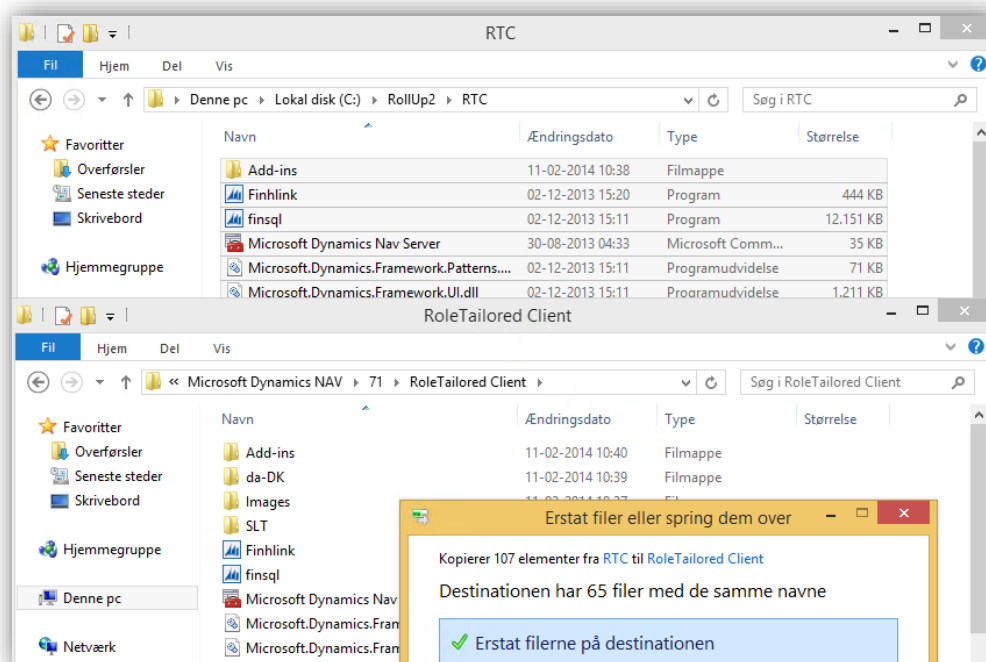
RTC

Fil Hjem Del Vis

Denne pc › Lokal disk (C:) › RollUp2 › RTC

Søg i RTC

Favoritter
Overførsler
Seneste steder
Skrivebord

Hjemmegruppe

| Navn | Ændringsdato | Type | Størrelse |
|---|---|---|---|
| Add-ins | 11-02-2014 10:38 | Filmappe | |
| Finhlink | 02-12-2013 15:20 | Program | 444 KB |
| finsql | 02-12-2013 15:11 | Program | 12.151 KB |
| Microsoft Dynamics Nav Server | 30-08-2013 04:33 | Microsoft Comm... | 35 KB |
| Microsoft.Dynamics.Framework.Patterns.... | 02-12-2013 15:11 | Programudvidelse | 71 KB |
| Microsoft.Dynamics.Framework.UI.dll | 02-12-2013 15:11 | Programudvidelse | 1.211 KB |

RoleTailored Client

Fil Hjem Del Vis

« Microsoft Dynamics NAV › 71 › RoleTailored Client ›

Søg i RoleTailored Client

Favoritter
Overførsler
Seneste steder
Skrivebord

Hjemmegruppe

Denne pc

Netværk

| Navn | Ændringsdato | Type | Størrelse |
|---|---|---|---|
| Add-ins | 11-02-2014 10:40 | Filmappe | |
| da-DK | 11-02-2014 10:39 | Filmappe | |
| Images | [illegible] | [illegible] | |
| SLT | | | |
| Finhlink | | | |
| finsql | | | |
| Microsoft Dynamics Nav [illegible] | | | |
| Microsoft.Dynamics.Fram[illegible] | | | |
| Microsoft.Dynamics.Fram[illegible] | | | |

Erstat filer eller spring dem over

Kopierer 107 elementer fra RTC til RoleTailored Client

Destinationen har 65 filer med de samme navne

✓ Erstat filerne på destinationen